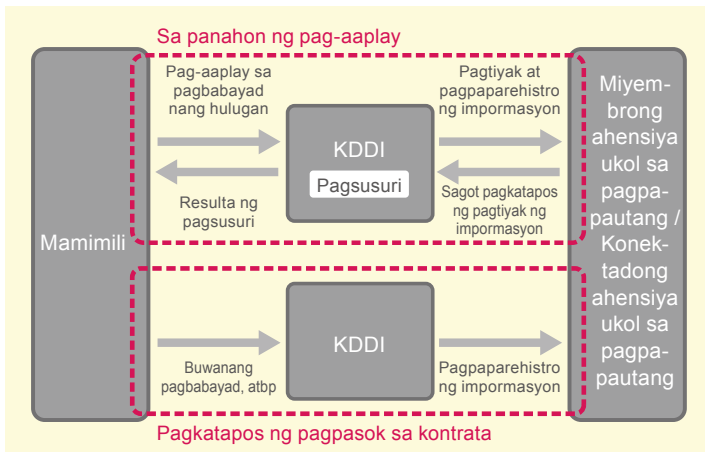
Sa panahon ng pag-aaplay

Mamimili

Pag-aaplay sa pagbabayad nang hulugan

Resulta ng pagsusuri

KDDI

Pagsusuri

Pagtiyak at pagpaparehistro ng impormasyon

Sagot pagkatapos ng pagtiyak ng impormasyon

Miyembrong ahensiya ukol sa pagpapautang / Konektadong ahensiya ukol sa pagpapautang

Buwanang pagbabayad, atbp

KDDI

Pagpaparehistro ng impormasyon

Pagkatapos ng pagpasok sa kontrata